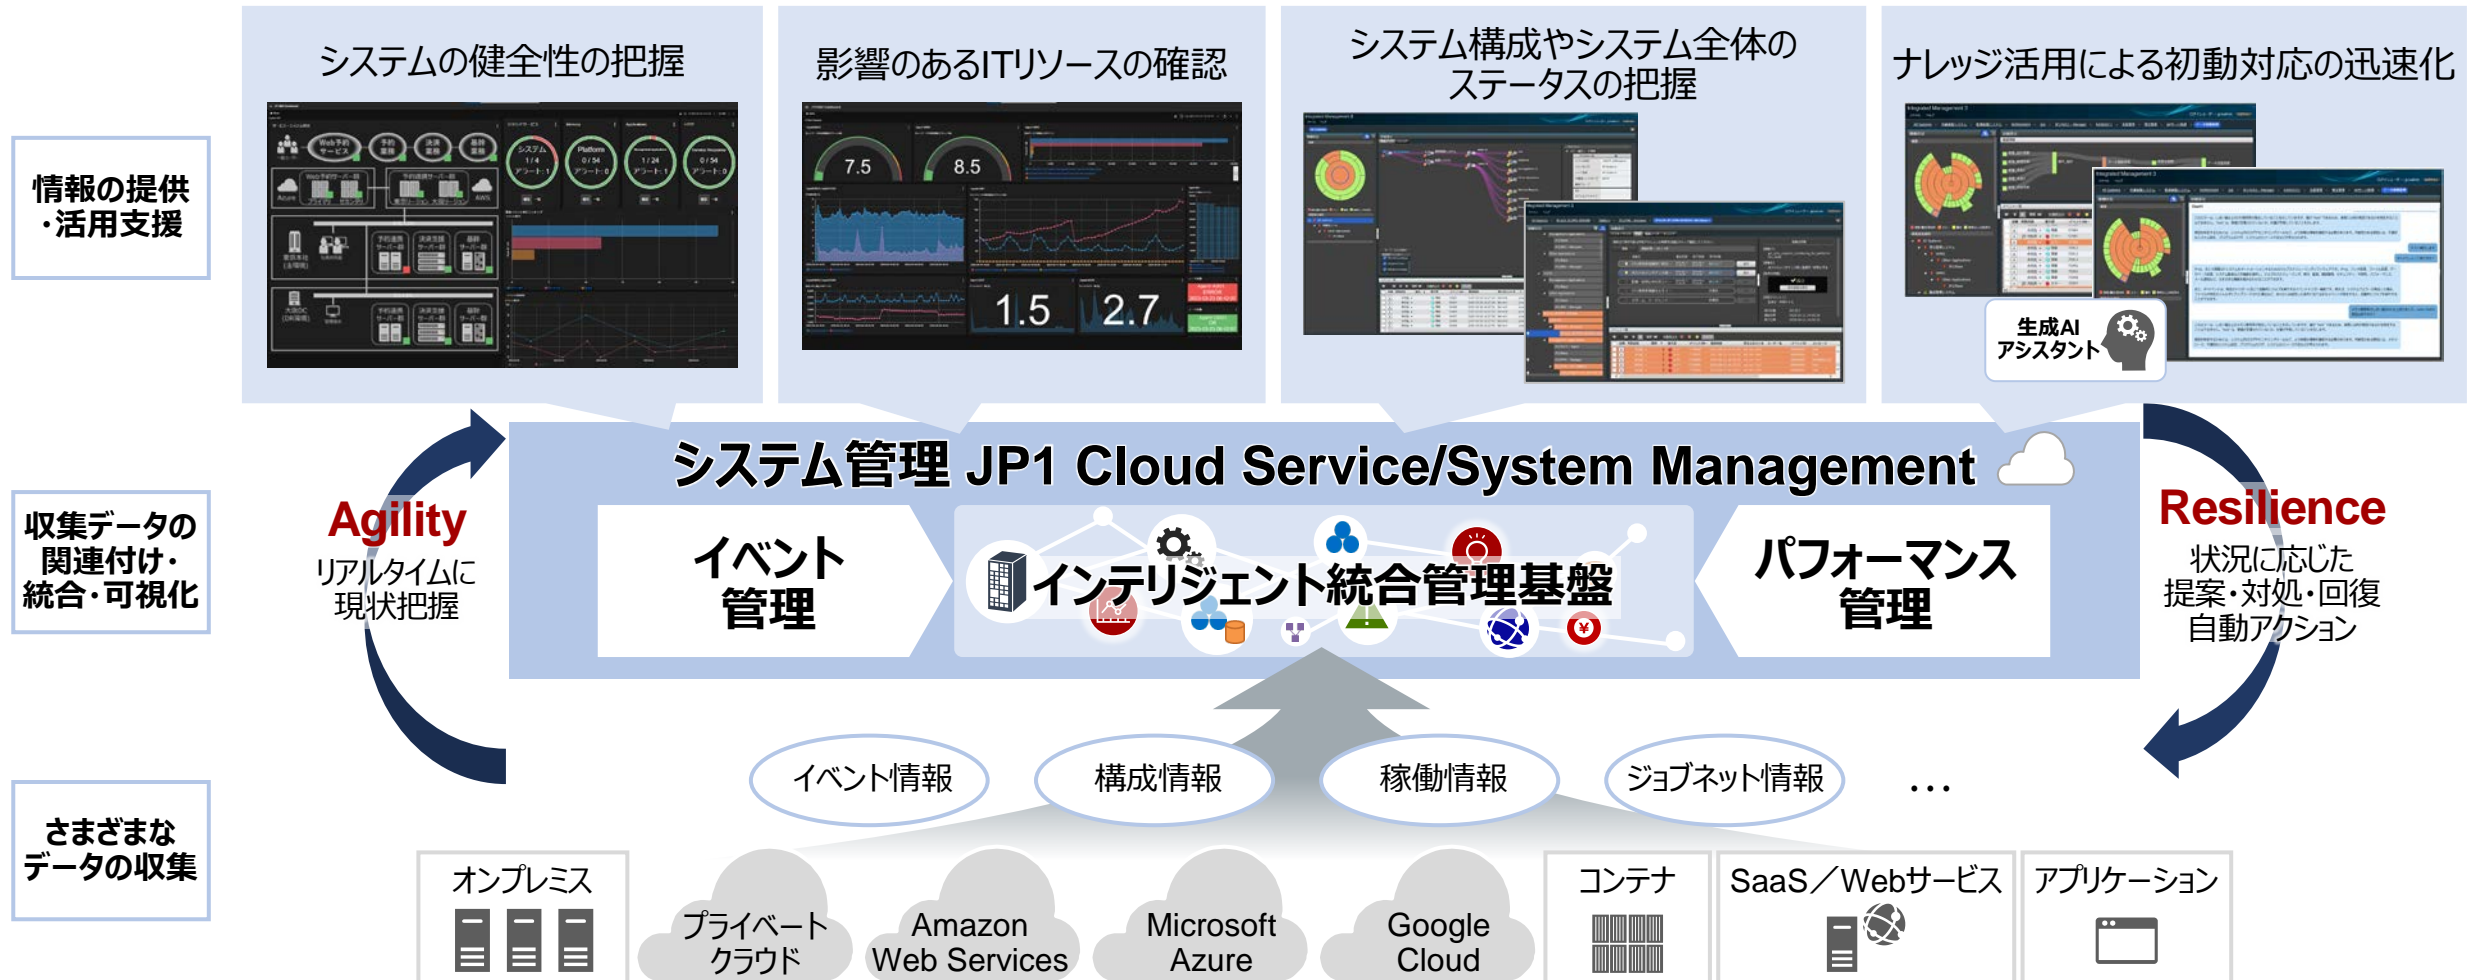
情報の提供・活用支援

収集データの関連付け・統合・可視化

さまざまなデータの収集

システムの健全性の把握

影響のあるITリソースの確認

システム構成やシステム全体のステータスの把握

ナレッジ活用による初動対応の迅速化

7.5

8.5

1.5

2.7

生成AIアシスタント

システム管理 JP1 Cloud Service/System Management

Agility
リアルタイムに現状把握

イベント管理

インテリジェント統合管理基盤

パフォーマンス管理

Resilience
状況に応じた提案・対処・回復自動アクション

イベント情報

構成情報

稼働情報

ジョブネット情報

…

オンプレミス

プライベートクラウド

Amazon Web Services

Microsoft Azure

Google Cloud

コンテナ

SaaS／Webサービス

アプリケーション